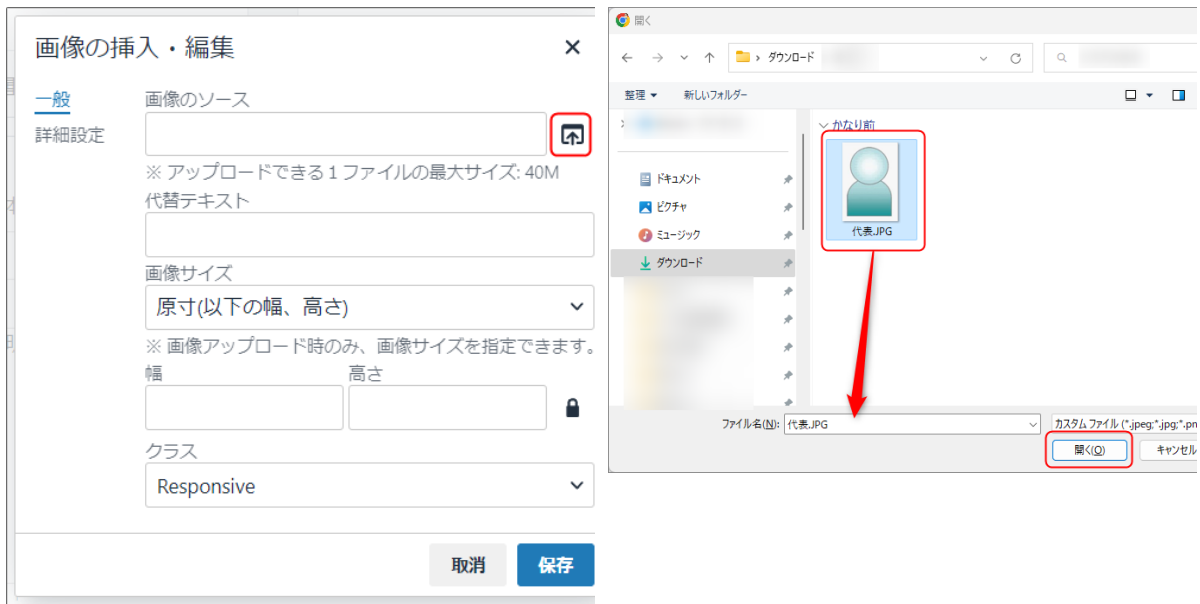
画像の挿入・編集
×

一般
詳細設定

画像のソース
※ アップロードできる 1 ファイルの最大サイズ: 40M
代替テキスト
画像サイズ
原寸(以下の幅、高さ)
※ 画像アップロード時のみ、画像サイズを指定できます。
幅
高さ
クラス
Responsive

取消
保存

開く
ダウンロード
整理 ▾
新しいフォルダー
かなり前
ドキュメント
ピクチャ
ミュージック
ダウンロード
代表.JPG
ファイル名(N): 代表.JPG
カスタム ファイル (*.jpeg;*.jpg;*.pn
開く(O)
キャンセル